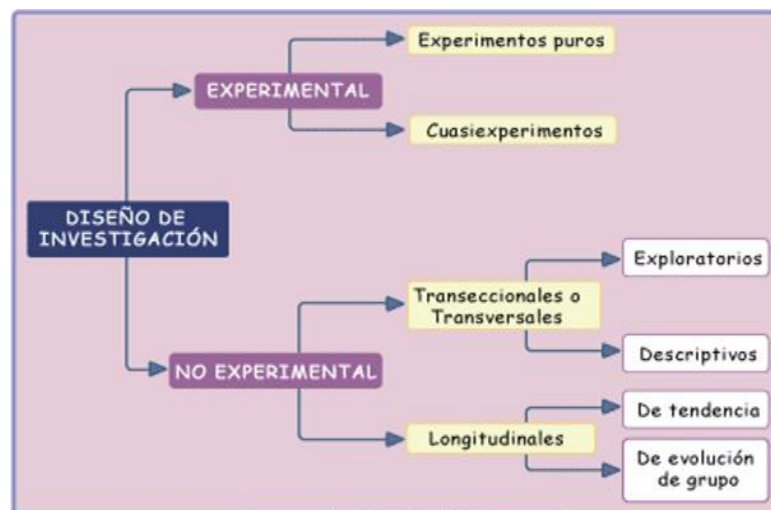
DISEÑO DE INVESTIGACIÓN

EXPERIMENTAL

Experimentos puros

Cuasiexperimentos

NO EXPERIMENTAL

Transeccionales o Transversales

Exploratorios

Descriptivos

Longitudinales

De tendencia

De evolución de grupo